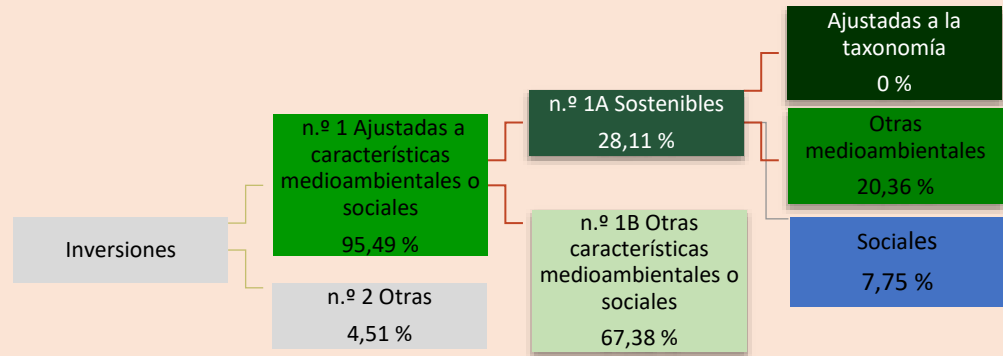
Inversiones

n.º 1 Ajustadas a características medioambientales o sociales
95,49 %

n.º 2 Otras
4,51 %

n.º 1A Sostenibles
28,11 %

n.º 1B Otras características medioambientales o sociales
67,38 %

Ajustadas a la taxonomía
0 %

Otras medioambientales
20,36 %

Sociales
7,75 %